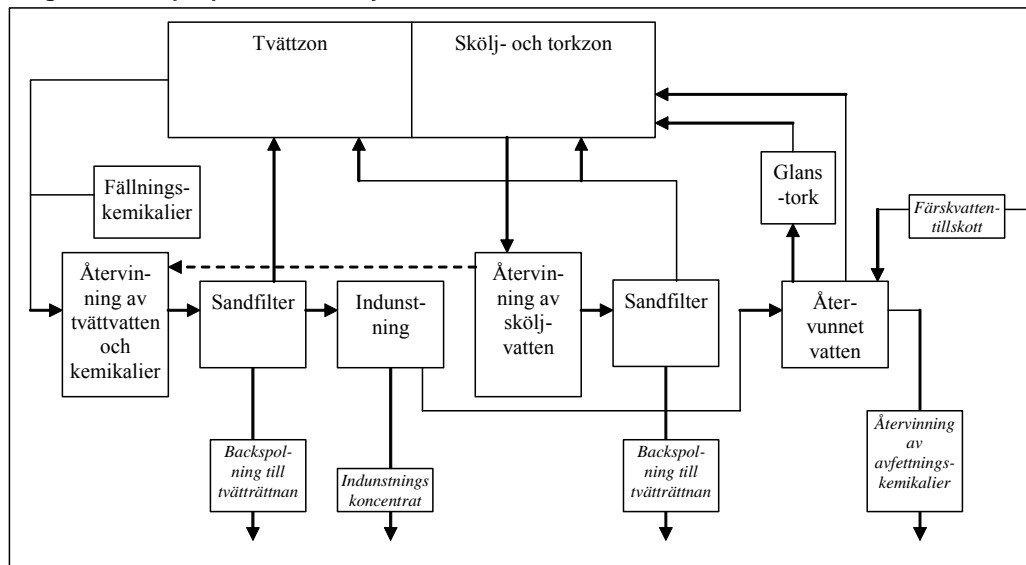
Tvättzon

Skölj- och torkzon

Fällningskemikalier

Glans-tork

Färskvattentillskott

Återvinning av tvättvatten och kemikalier

Sandfilter

Indunstning

Återvinning av sköljvatten

Sandfilter

Återvunnet vatten

Backspolning till tvätträttnan

Indunstnings koncentrat

Backspolning till tvätträttnan

Återvinning av avfettningskemikalier